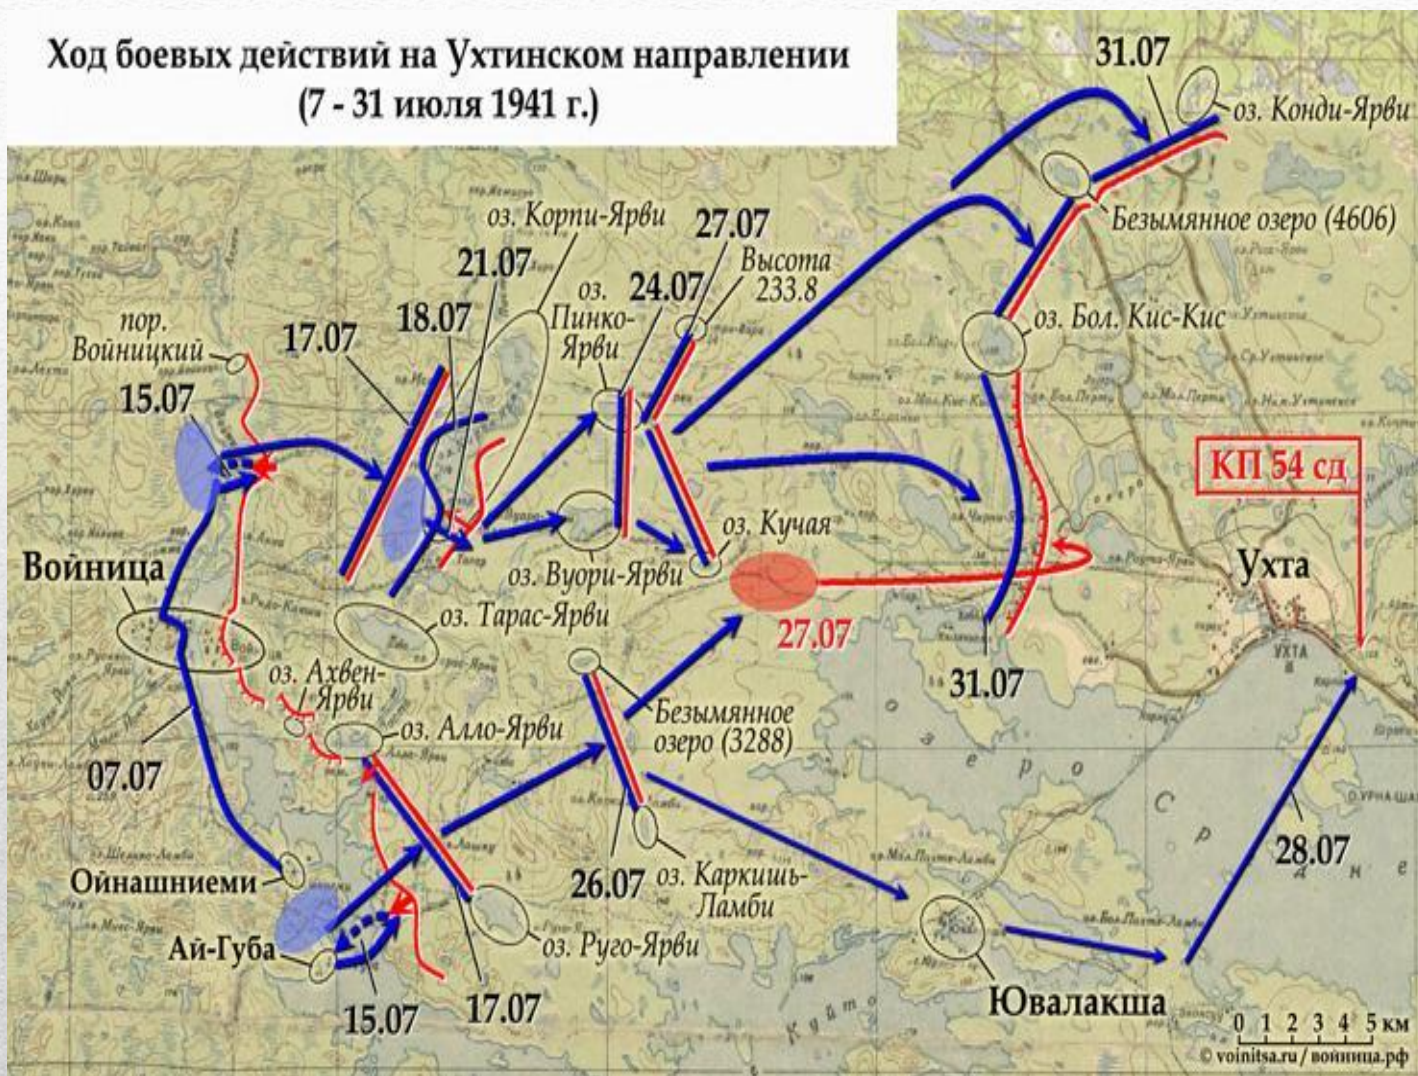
Ход боевых действий на Ухтинском направлении
(7 - 31 июля 1941 г.)

31.07
оз. Конди-Ярви
Безымянное озеро (4606)
оз. Корпи-Ярви
27.07
Высота 233.8
21.07
оз. Пинко-Ярви
24.07
18.07
17.07
пор. Войницкий
15.07
оз. Бол. Кис-Кис
КП 54 сд
оз. Кучая
Ухта
Войница
оз. Вуори-Ярви
оз. Тарас-Ярви
27.07
оз. Ахвен-Ярви
31.07
оз. Алло-Ярви
Безымянное озеро (3288)
07.07
о з е р о
С р е д н е
28.07
Ойнашниеми
26.07
оз. Каркишь-Ламби
Ай-Губа
оз. Руго-Ярви
15.07
17.07
Ювалакша
Куйто
УХТА
0 1 2 3 4 5 км
© voinitsa.ru / войница.рф